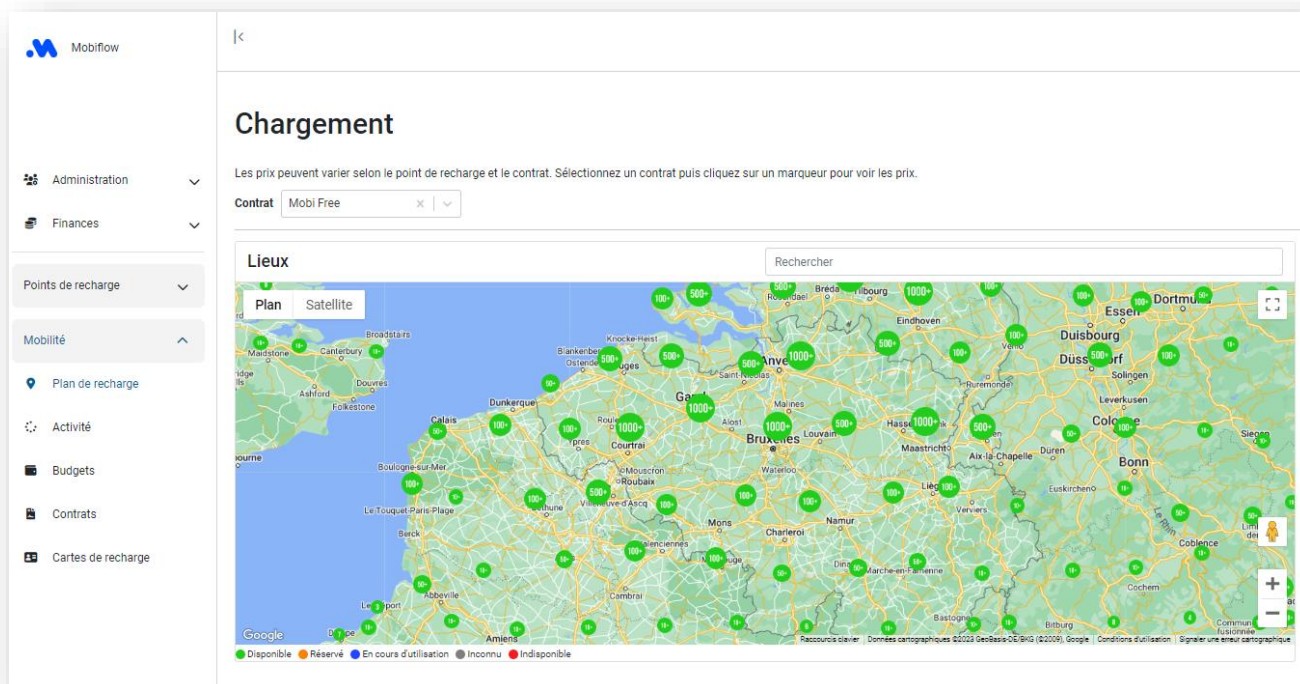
Mobiflow

Administration

Finances

Points de recharge

Mobilité

Plan de recharge

Activité

Budgets

Contrats

Cartes de recharge

|<

Chargement

Les prix peuvent varier selon le point de recharge et le contrat. Sélectionnez un contrat puis cliquez sur un marqueur pour voir les prix.

Contrat Mobi Free

Lieux

Rechercher

Plan Satellite

Broadstairs Maidstone Canterbury Douvres Ashford Folkestone Calais Dunkerque Boulogne-sur-Mer Le Touquet-Paris-Plage Berck Abbeville Amiens Knocke-Heist Blankenberge Ostende Bruges Gand Anvers Saint-Nicolas Malines Alost Bruxelles Louvain Hasselt Maastricht Aix-la-Chapelle Courtrai Ypres Roulers Mouscron Roubaix Villeneuve-d'Ascq Valenciennes Mons Charleroi Namur Waterloo Liège Verviers Dinant Marche-en-Famenne Bastogne Cambrai Breda Tilburg Eindhoven Venlo Roermond Duisbourg Essen Dortmund Düsseldorf Solingen Leverkusen Cologne Düren Bonn Euskirchen Siegen Coblence Cochem Bitburg

100+ 500+ 1000+ 50+ 10+

Google

Raccourcis clavier | Données cartographiques ©2023 GeoBasis-DE/BKG (©2009), Google | Conditions d'utilisation | Signaler une erreur cartographique

Disponible Réservé En cours d'utilisation Inconnu Indisponible